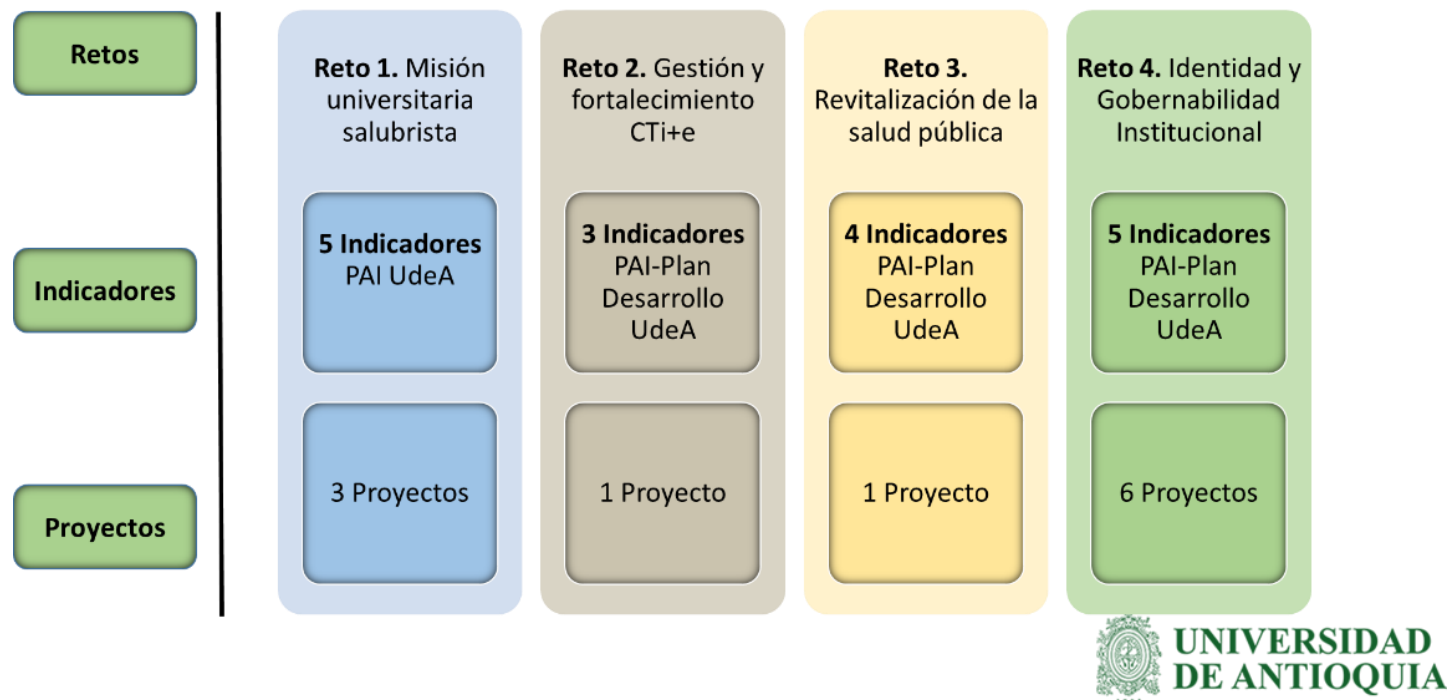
Retos

Indicadores

Proyectos

**Reto 1.** Misión universitaria salubrista

**5 Indicadores** PAI UdeA

3 Proyectos

**Reto 2.** Gestión y fortalecimiento CTi+e

**3 Indicadores** PAI-Plan Desarrollo UdeA

1 Proyecto

**Reto 3.** Revitalización de la salud pública

**4 Indicadores** PAI-Plan Desarrollo UdeA

1 Proyecto

**Reto 4.** Identidad y Gobernabilidad Institucional

**5 Indicadores** PAI-Plan Desarrollo UdeA

6 Proyectos

UNIVERSIDAD DE ANTIOQUIA